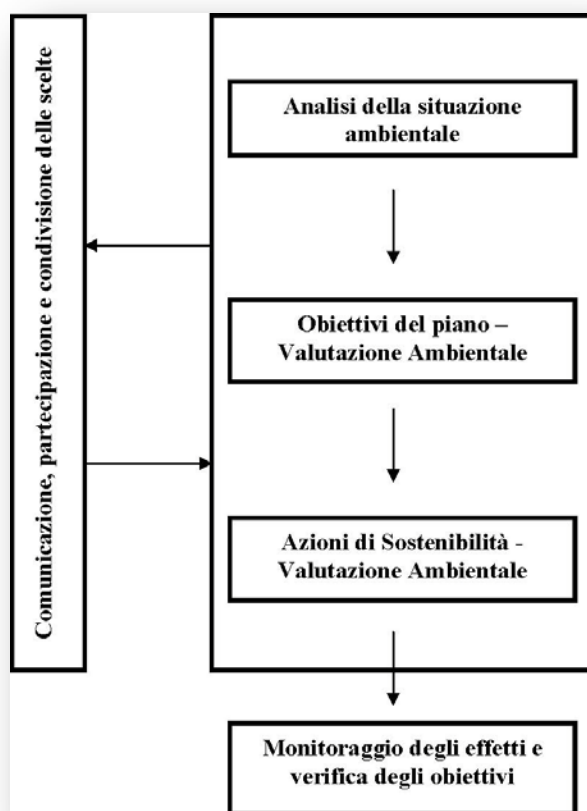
Comunicazione, partecipazione e condivisione delle scelte

Analisi della situazione ambientale

Obiettivi del piano – Valutazione Ambientale

Azioni di Sostenibilità - Valutazione Ambientale

Monitoraggio degli effetti e verifica degli obiettivi